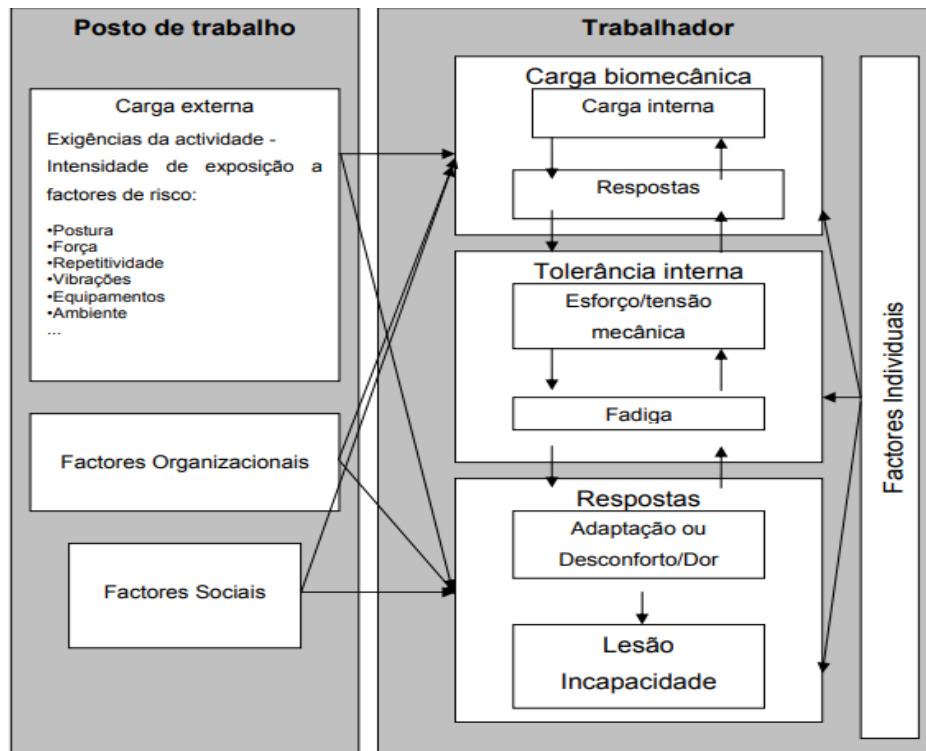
Posto de trabalho

Carga externa

Exigências da actividade - Intensidade de exposição a factores de risco:

•Postura
•Força
•Repetitividade
•Vibrações
•Equipamentos
•Ambiente
...

Factores Organizacionais

Factores Sociais

Trabalhador

Carga biomecânica

Carga interna

Respostas

Tolerância interna

Esforço/tensão mecânica

Fadiga

Respostas

Adaptação ou Desconforto/Dor

Lesão Incapacidade

Factores Individuais